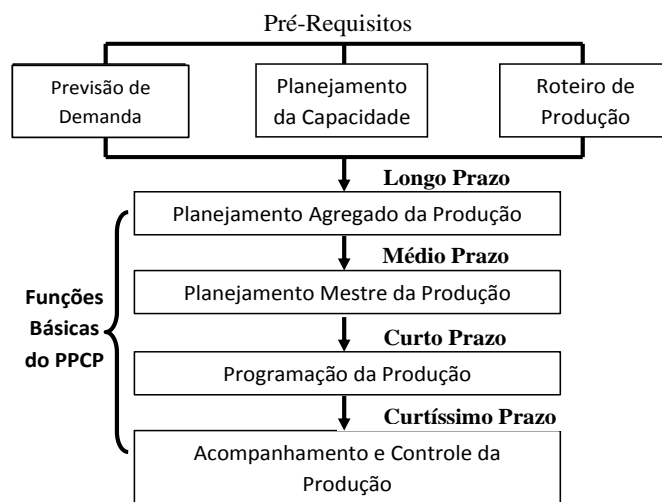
Pré-Requisitos

Previsão de Demanda

Planejamento da Capacidade

Roteiro de Produção

Longo Prazo

Planejamento Agregado da Produção

Médio Prazo

Funções Básicas do PPCP

Planejamento Mestre da Produção

Curto Prazo

Programação da Produção

Curtíssimo Prazo

Acompanhamento e Controle da Produção